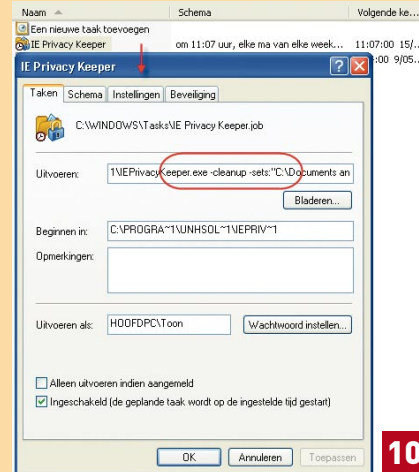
Naam | Schema | Volgende ke...

Een nieuwe taak toevoegen

IE Privacy Keeper | om 11:07 uur, elke ma van elke week... | 11:07:00 15/...
:00 9/05...

IE Privacy Keeper

Taken | Schema | Instellingen | Beveiliging

C:\WINDOWS\Tasks\IE Privacy Keeper.job

Uitvoeren: 1\IEPrivacyKeeper.exe -cleanup -sets:"C:\Documents an

Bladeren...

Beginnen in: C:\PROGRA~1\UNHSOL~1\IEPRIV~1

Opmerkingen:

Uitvoeren als: HOOFDPC\Toon

Wachtwoord instellen...

Alleen uitvoeren indien aangemeld

Ingeschakeld (de geplande taak wordt op de ingestelde tijd gestart)

OK | Annuleren | Toepassen

10